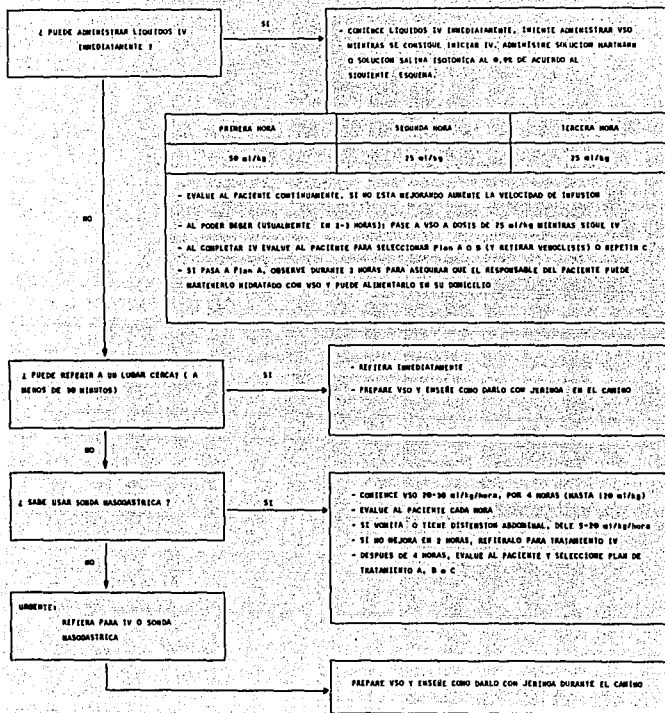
¿ PUEDE ADMINISTRAR LIQUIDOS IV INMEDIATAMENTE ?

SI

- COMIENCE LIQUIDOS IV INMEDIATAMENTE, INTENTE ADMINISTRAR VSO MIENTRAS SE CONSIGUE INICIAR IV. ADMINISTRE SOLUCION HARTMANN O SOLUCION SALINA ISOTONICA AL 0.9% DE ACUERDO AL SIGUIENTE ESQUEMA:

| PRIMERA HORA | SEGUNDA HORA | TERCERA HORA |
|---|---|---|
| 50 ml/kg | 25 ml/kg | 25 ml/kg |

- EVALUE AL PACIENTE CONTINUAMENTE, SI NO ESTA MEJORANDO AUMENTE LA VELOCIDAD DE INFUSION
- AL PODER BEBER (USUALMENTE EN 2-3 HORAS), PASE A VSO A DOSIS DE 25 ml/kg MIENTRAS SIGUE IV
- AL COMPLETAR IV EVALUE AL PACIENTE PARA SELECCIONAR Plan A O B (Y RETIRAR VENOCLISIS) O REPETIR C
- SI PASA A Plan A, OBSERVE DURANTE 2 HORAS PARA ASEGURAR QUE EL RESPONSABLE DEL PACIENTE PUEDE MANTENERLO HIDRATADO CON VSO Y PUEDE ALIMENTARLO EN SU DOMICILIO

NO

¿ PUEDE REFERIR A UN LUGAR CERCA? ( A MENOS DE 30 MINUTOS)

SI

- REFIERA INMEDIATAMENTE
- PREPARE VSO Y ENSEÑE COMO DARLO CON JERINGA EN EL CAMINO

NO

¿ SABE USAR SONDA NASOGASTRICA ?

SI

- COMIENCE VSO 20-30 ml/kg/hora, POR 4 HORAS (HASTA 120 ml/kg)
- EVALUE AL PACIENTE CADA HORA
- SI VOMITA O TIENE DISTENSION ABDOMINAL, DELE 5-20 ml/kg/hora
- SI NO MEJORA EN 2 HORAS, REFIERALO PARA TRATAMIENTO IV
- DESPUES DE 4 HORAS, EVALUE AL PACIENTE Y SELECCIONE PLAN DE TRATAMIENTO A, B o C

NO

URGENTE:
REFIERA PARA IV O SONDA NASOGASTRICA

PREPARE VSO Y ENSEÑE COMO DARLO CON JERINGA DURANTE EL CAMINO